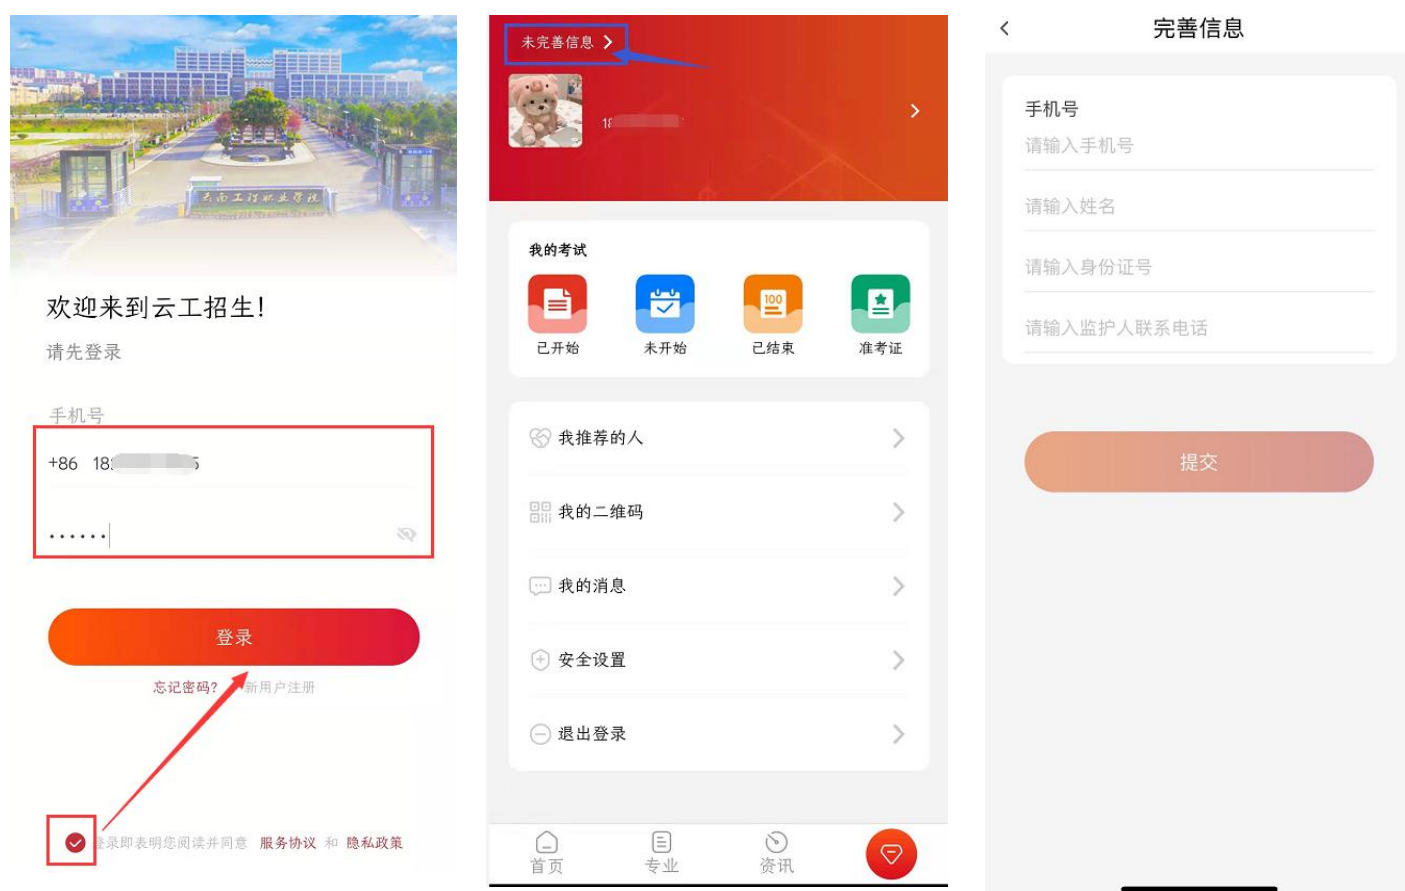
云南工程职业学院

欢迎来到云工招生!

请先登录

手机号

+86 18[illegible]5

••••••

登录

忘记密码? 新用户注册

登录即表明您阅读并同意 服务协议 和 隐私政策

未完善信息 >

1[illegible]

我的考试

已开始 未开始 已结束 准考证

100

我推荐的人

我的二维码

我的消息

安全设置

退出登录

首页 专业 资讯

完善信息

手机号

请输入手机号

请输入姓名

请输入身份证号

请输入监护人联系电话

提交